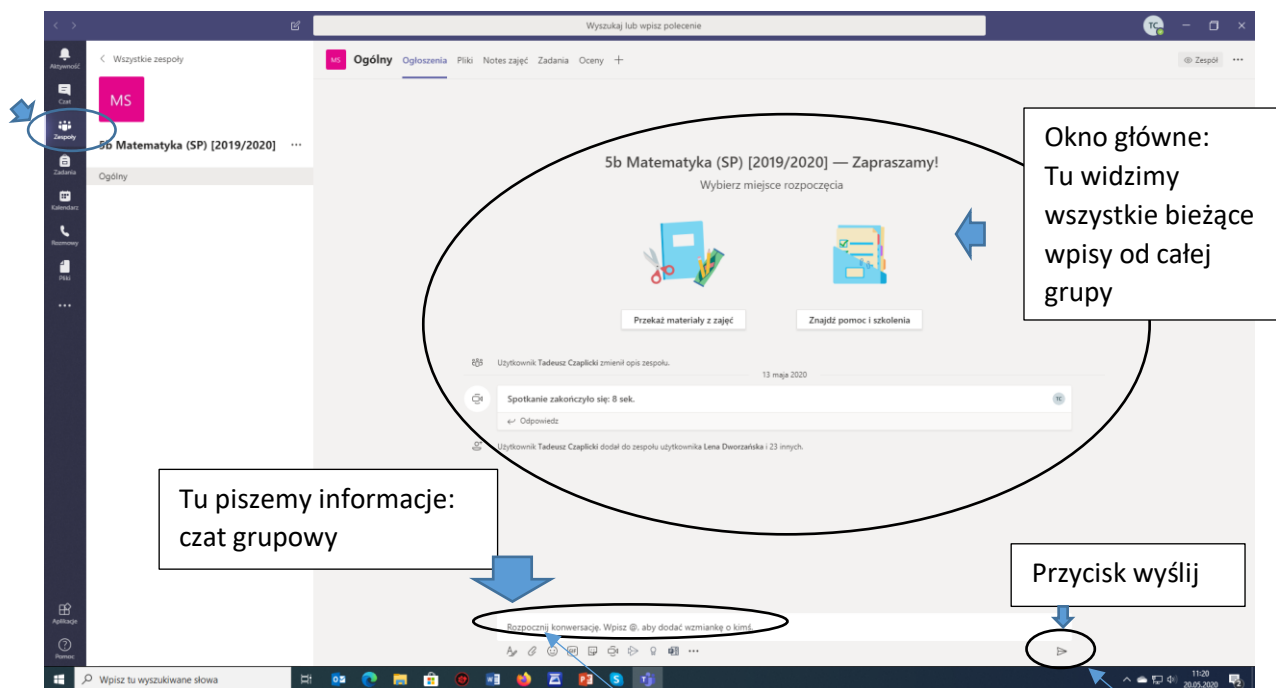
Wyszukaj lub wpisz polecenie

TC

Aktywność
Czat
Zespoły
Zadania
Kalendarz
Rozmowy
Pliki
...
Aplikacje
Pomoc

< Wszystkie zespoły

MS

5b Matematyka (SP) [2019/2020] ···

Ogólny

MS Ogólny Ogłoszenia Pliki Notes zajęć Zadania Oceny +

Zespół ···

5b Matematyka (SP) [2019/2020] — Zapraszamy!
Wybierz miejsce rozpoczęcia

Przekaż materiały z zajęć

Znajdź pomoc i szkolenia

Użytkownik Tadeusz Czaplicki zmienił opis zespołu.

13 maja 2020

Spotkanie zakończyło się: 8 sek.

TC

Odpowiedz

Użytkownik Tadeusz Czaplicki dodał do zespołu użytkownika Lena Dworzańska i 23 innych.

Okno główne:
Tu widzimy wszystkie bieżące wpisy od całej grupy

Tu piszemy informacje: czat grupowy

Przycisk wyślij

Rozpocznij konwersację. Wpisz @, aby dodać wzmiankę o kimś.

Wpisz tu wyszukiwane słowa

11:20
20.05.2020